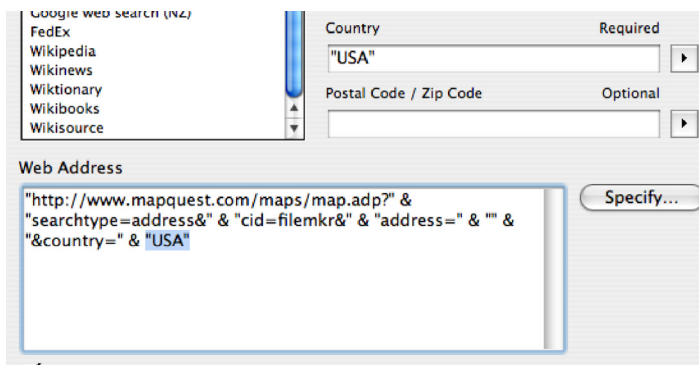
Google web search (NZ)
FedEx
Wikipedia
Wikinews
Wiktionary
Wikibooks
Wikisource

Country
Required
"USA"

Postal Code / Zip Code
Optional

Web Address
"http://www.mapquest.com/maps/map.adp?" & "searchtype=address&" & "cid=filemkr&" & "address=" & "" & "&country=" & "USA"

Specify...